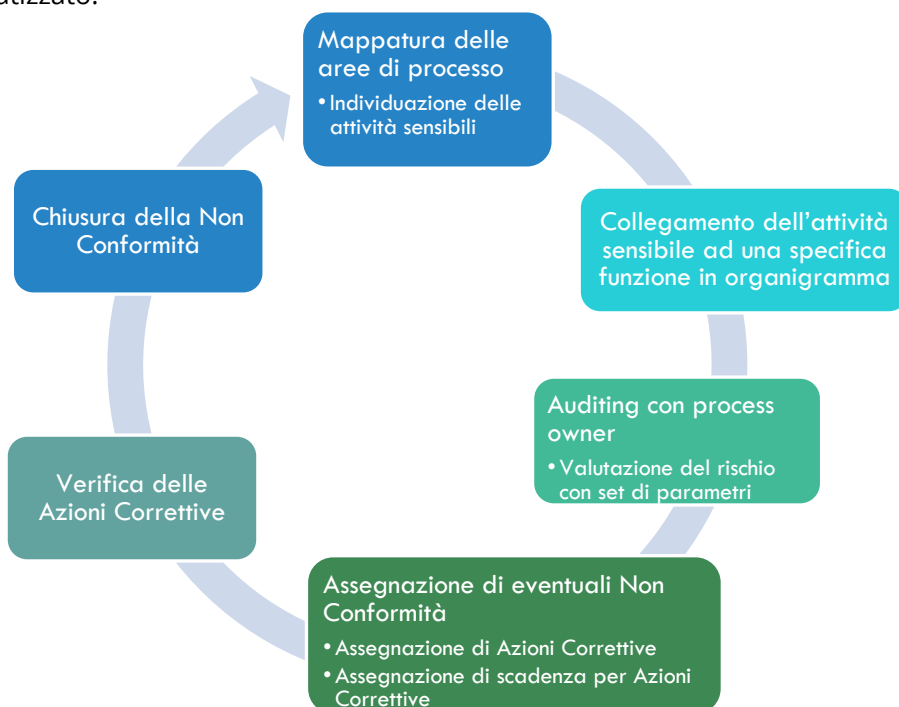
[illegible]atizzato:

Mappatura delle aree di processo
• Individuazione delle attività sensibili

Collegamento dell'attività sensibile ad una specifica funzione in organigramma

Auditing con process owner
• Valutazione del rischio con set di parametri

Assegnazione di eventuali Non Conformità
• Assegnazione di Azioni Correttive
• Assegnazione di scadenza per Azioni Correttive

Verifica delle Azioni Correttive

Chiusura della Non Conformità